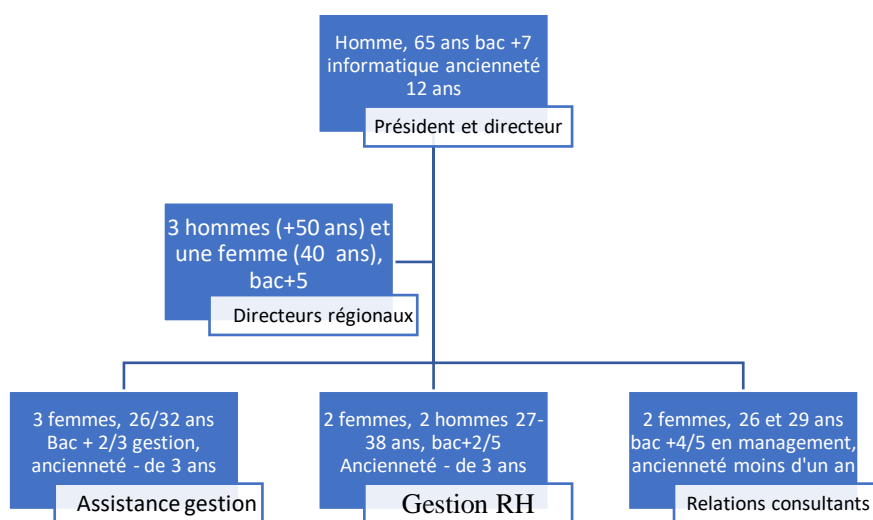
Homme, 65 ans bac +7 informatique ancienneté 12 ans

Président et directeur

3 hommes (+50 ans) et une femme (40 ans), bac+5

Directeurs régionaux

3 femmes, 26/32 ans Bac + 2/3 gestion, ancienneté - de 3 ans

Assistance gestion

2 femmes, 2 hommes 27-38 ans, bac+2/5 Ancienneté - de 3 ans

Gestion RH

2 femmes, 26 et 29 ans bac +4/5 en management, ancienneté moins d'un an

Relations consultants